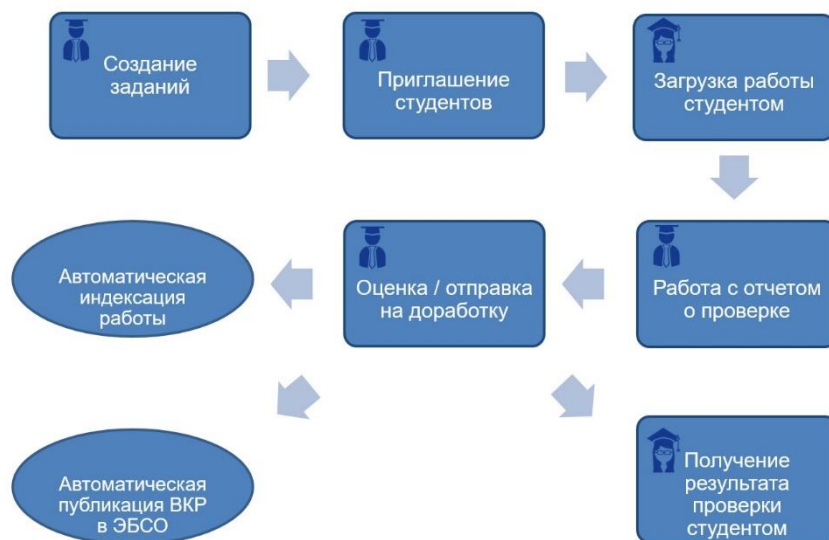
Создание заданий

Приглашение студентов

Загрузка работы студентом

Работа с отчетом о проверке

Оценка / отправка на доработку

Автоматическая индексация работы

Автоматическая публикация ВКР в ЭБСО

Получение результата проверки студентом